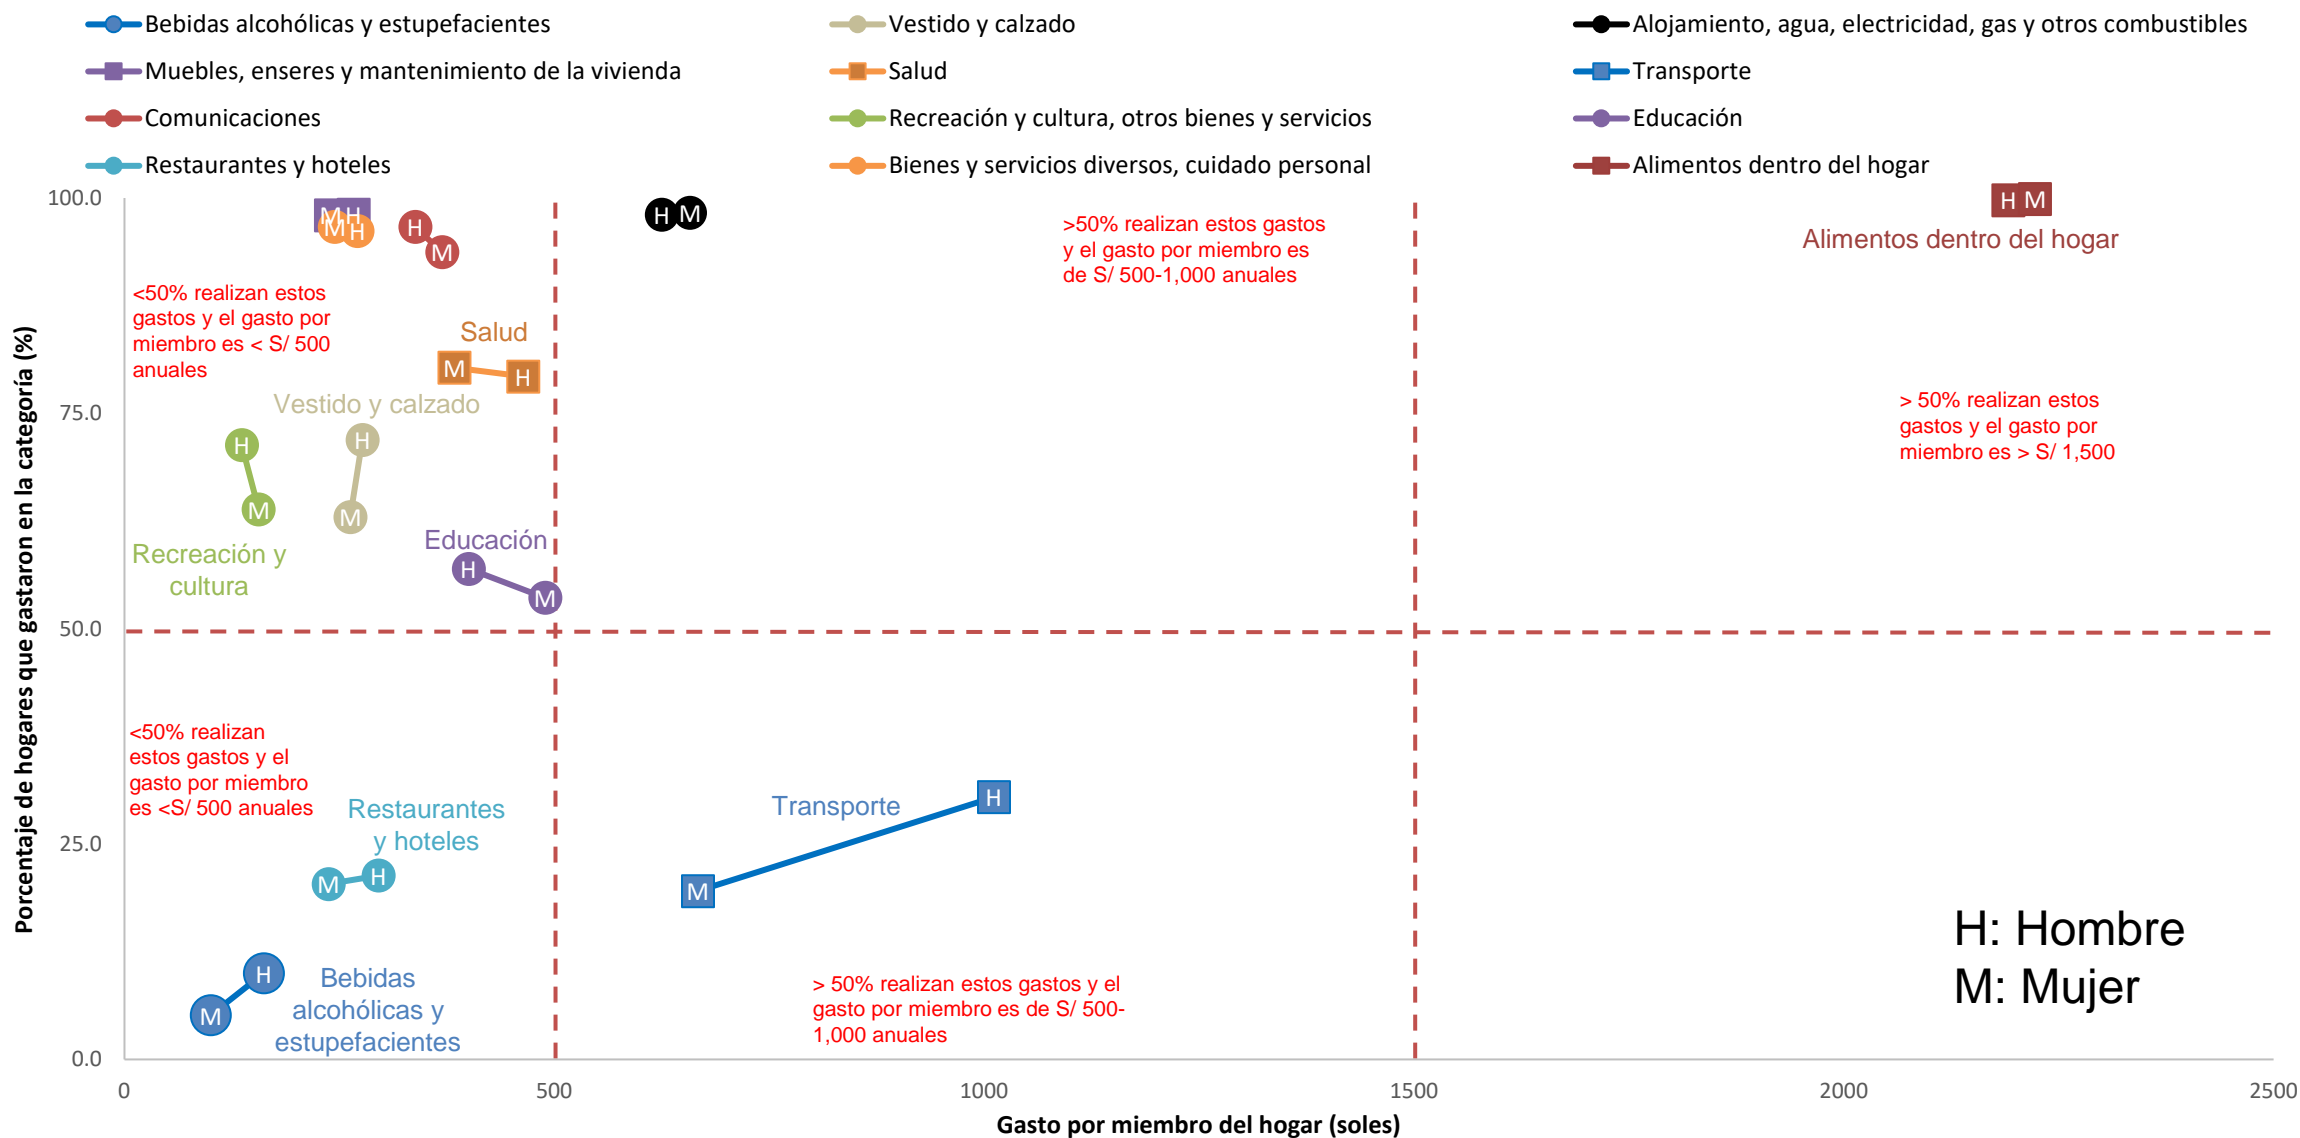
Bebidas alcohólicas y estupefacientes
Vestido y calzado
Alojamiento, agua, electricidad, gas y otros combustibles
Muebles, enseres y mantenimiento de la vivienda
Salud
Transporte
Comunicaciones
Recreación y cultura, otros bienes y servicios
Educación
Restaurantes y hoteles
Bienes y servicios diversos, cuidado personal
Alimentos dentro del hogar

100.0
75.0
50.0
25.0
0.0

Porcentaje de hogares que gastaron en la categoría (%)

M H
M H
H
M
H M
H M
Alimentos dentro del hogar

<50% realizan estos gastos y el gasto por miembro es < S/ 500 anuales

>50% realizan estos gastos y el gasto por miembro es de S/ 500-1,000 anuales

Salud
M
H
Vestido y calzado
H
H
M
M
Recreación y cultura
Educación
H
M

> 50% realizan estos gastos y el gasto por miembro es > S/ 1,500

<50% realizan estos gastos y el gasto por miembro es <S/ 500 anuales

Restaurantes y hoteles
M
H
Transporte
H
M
H
M
Bebidas alcohólicas y estupefacientes

> 50% realizan estos gastos y el gasto por miembro es de S/ 500-1,000 anuales

H: Hombre
M: Mujer

0
500
1000
1500
2000
2500
Gasto por miembro del hogar (soles)